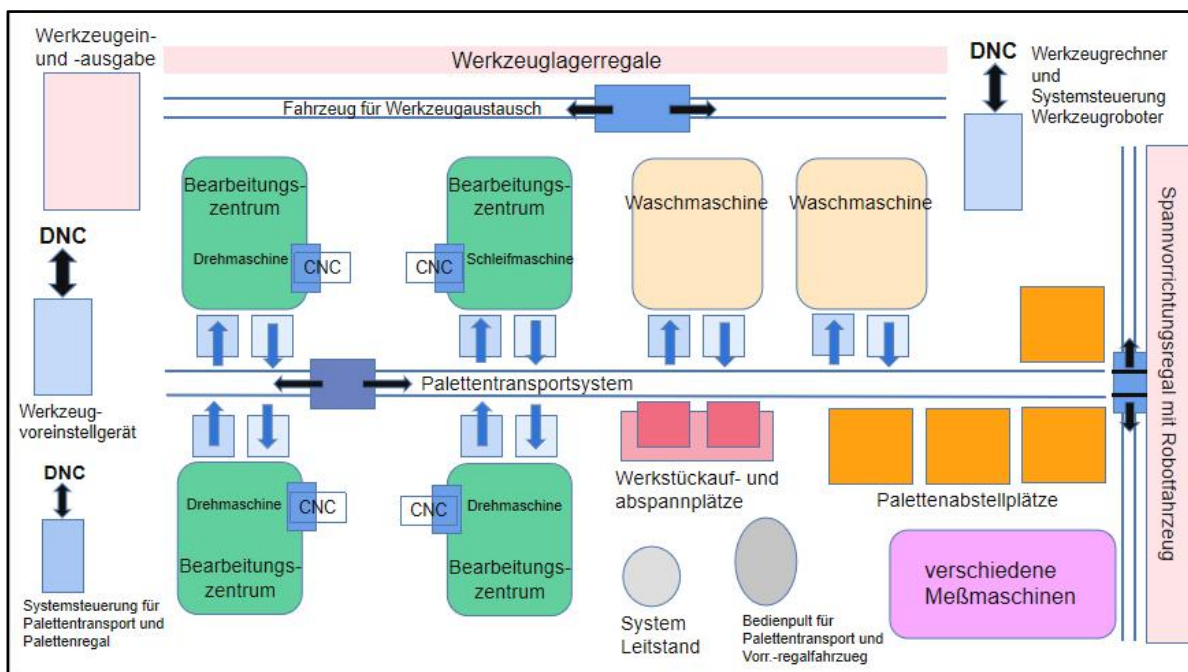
Werkzeugein- und -ausgabe

Werkzeuglagerregale

DNC

Werkzeugrechner und Systemsteuerung Werkzeugroboter

Fahrzeug für Werkzeugaustausch

Bearbeitungszentrum

Drehmaschine

CNC

Bearbeitungszentrum

CNC

Schleifmaschine

Waschmaschine

Waschmaschine

Spannvorrichtungsregal mit Robotfahrzeug

DNC

Werkzeugvoreinstellgerät

Palettentransportsystem

DNC

Drehmaschine

CNC

Bearbeitungszentrum

CNC

Drehmaschine

Bearbeitungszentrum

Werkstückauf- und abspannplätze

Palettenabstellplätze

verschiedene Meßmaschinen

Systemsteuerung für Palettentransport und Palettenregal

System Leitstand

Bedienpult für Palettentransport und Vorr.-regalfahrzueg